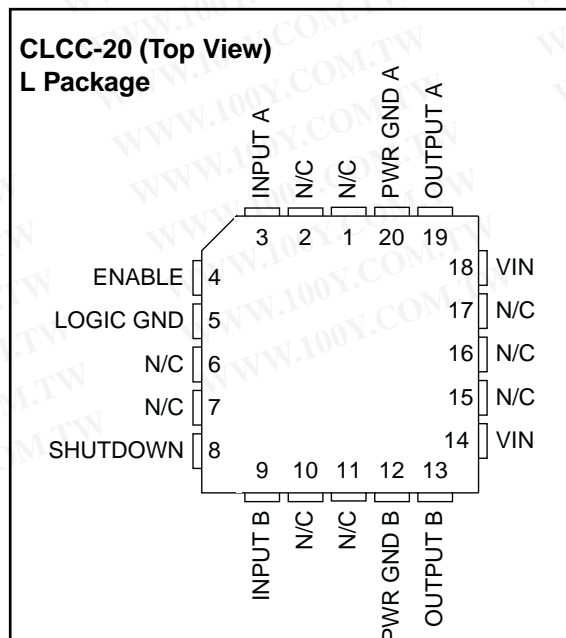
CLCC-20 (Top View)
L Package

INPUT A
N/C
N/C
PWR GND A
OUTPUT A

3 2 1 20 19

ENABLE 4
LOGIC GND 5
N/C 6
N/C 7
SHUTDOWN 8

18 VIN
17 N/C
16 N/C
15 N/C
14 VIN

9 10 11 12 13

INPUT B
N/C
N/C
PWR GND B
OUTPUT B

WWW.100Y.COM.TW